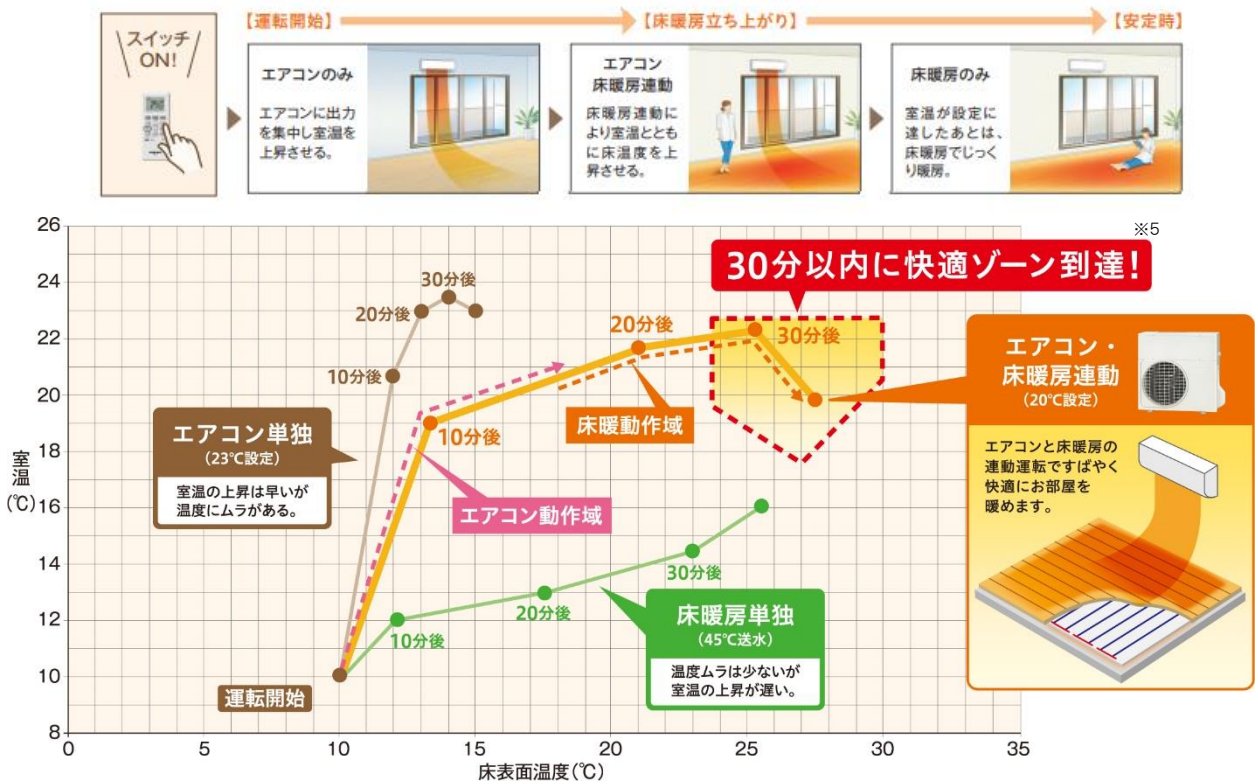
スイッチ ON!

【運転開始】 【床暖房立ち上がり】 【安定時】

エアコンのみ

エアコンに出力を集中し室温を上昇させる。

エアコン 床暖房連動

床暖房連動により室温とともに床温度を上昇させる。

床暖房のみ

室温が設定に達したあとは、床暖房でじっくり暖房。

※5

30分以内に快適ゾーン到達!

26
24
22
20
18
16
14
12
10
8

室温 (℃)

0 5 10 15 20 25 30 35

床表面温度(℃)

30分後
20分後
10分後

20分後
30分後
10分後

20分後
30分後
10分後

床暖動作域

エアコン動作域

エアコン単独
(23℃設定)
室温の上昇は早いが温度にムラがある。

床暖房単独
(45℃送水)
温度ムラは少ないが室温の上昇が遅い。

運転開始

エアコン・床暖房連動
(20℃設定)

エアコンと床暖房の連動運転ですばやく快適にお部屋を暖めます。